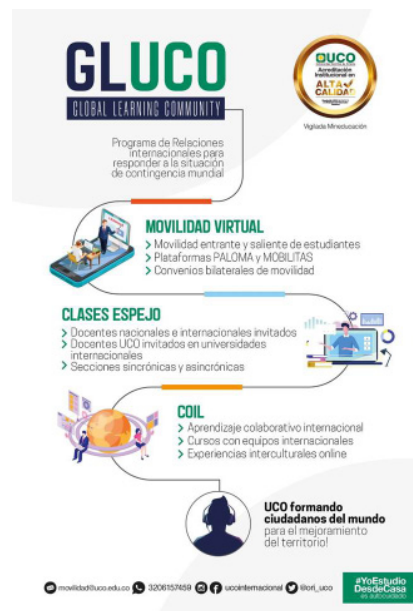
GLUCO
GLOBAL LEARNING COMMUNITY

UCO
Acreditación Institucional en
ALTA CALIDAD
Vigilada Mineducación

Programa de Relaciones Internacionales para responder a la situación de contingencia mundial

MOVILIDAD VIRTUAL
> Movilidad entrante y saliente de estudiantes
> Plataformas PALOMA y MOBILITAS
> Convenios bilaterales de movilidad

CLASES ESPEJO
> Docentes nacionales e internacionales invitados
> Docentes UCO invitados en universidades internacionales
> Secciones sincrónicas y asincrónicas

COIL
> Aprendizaje colaborativo internacional
> Cursos con equipos internacionales
> Experiencias interculturales online

UCO formando ciudadanos del mundo para el mejoramiento del territorio!

movilidad@uco.edu.co 3206157459 ucointernacional @ori_uco

#YoEstudio DesdeCasa es autocuidado